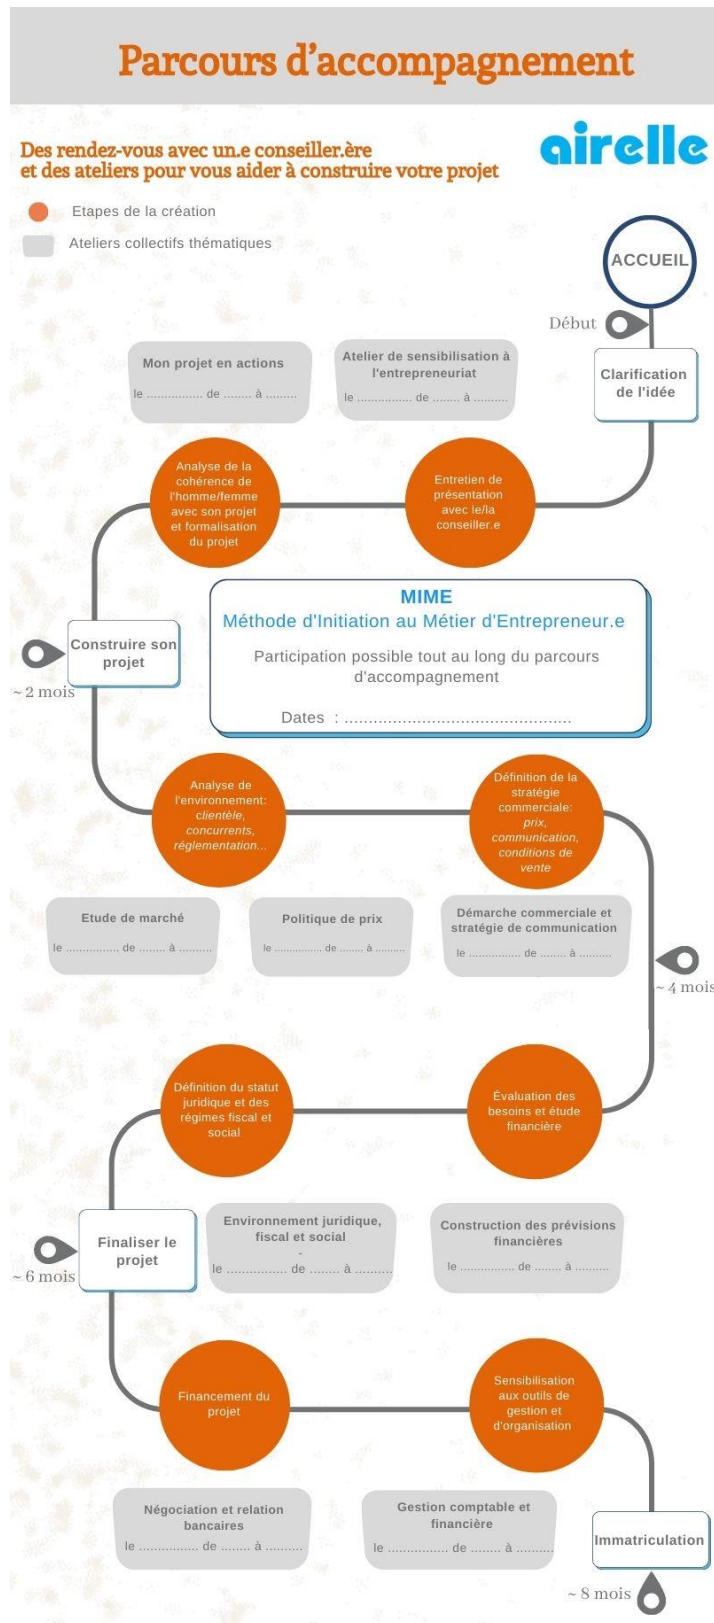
Parcours d'accompagnement

Des rendez-vous avec un.e conseiller.ère et des ateliers pour vous aider à construire votre projet

airelle

Etapes de la création

Ateliers collectifs thématiques

ACCUEIL

Début

Clarification de l'idée

Mon projet en actions
le ............... de ........ à .........

Atelier de sensibilisation à l'entrepreneuriat
le ............... de ........ à .........

Analyse de la cohérence de l'homme/femme avec son projet et formalisation du projet

Entretien de présentation avec le/la conseiller.e

MIME
Méthode d'Initiation au Métier d'Entrepreneur.e

Participation possible tout au long du parcours d'accompagnement

Dates : ................................................

Construire son projet

~ 2 mois

Analyse de l'environnement: clientèle, concurrents, réglementation...

Définition de la stratégie commerciale: prix, communication, conditions de vente

Etude de marché
le ............... de ........ à .........

Politique de prix
le ............... de ........ à .........

Démarche commerciale et stratégie de communication
le ............... de ........ à .........

~ 4 mois

Définition du statut juridique et des régimes fiscal et social

Évaluation des besoins et étude financière

Finaliser le projet

~ 6 mois

Environnement juridique, fiscal et social
-
le ............... de ........ à .........

Construction des prévisions financières
le ............... de ........ à .........

Financement du projet

Sensibilisation aux outils de gestion et d'organisation

Négociation et relation bancaires
le ............... de ........ à .........

Gestion comptable et financière
le ............... de ........ à .........

Immatriculation

~ 8 mois